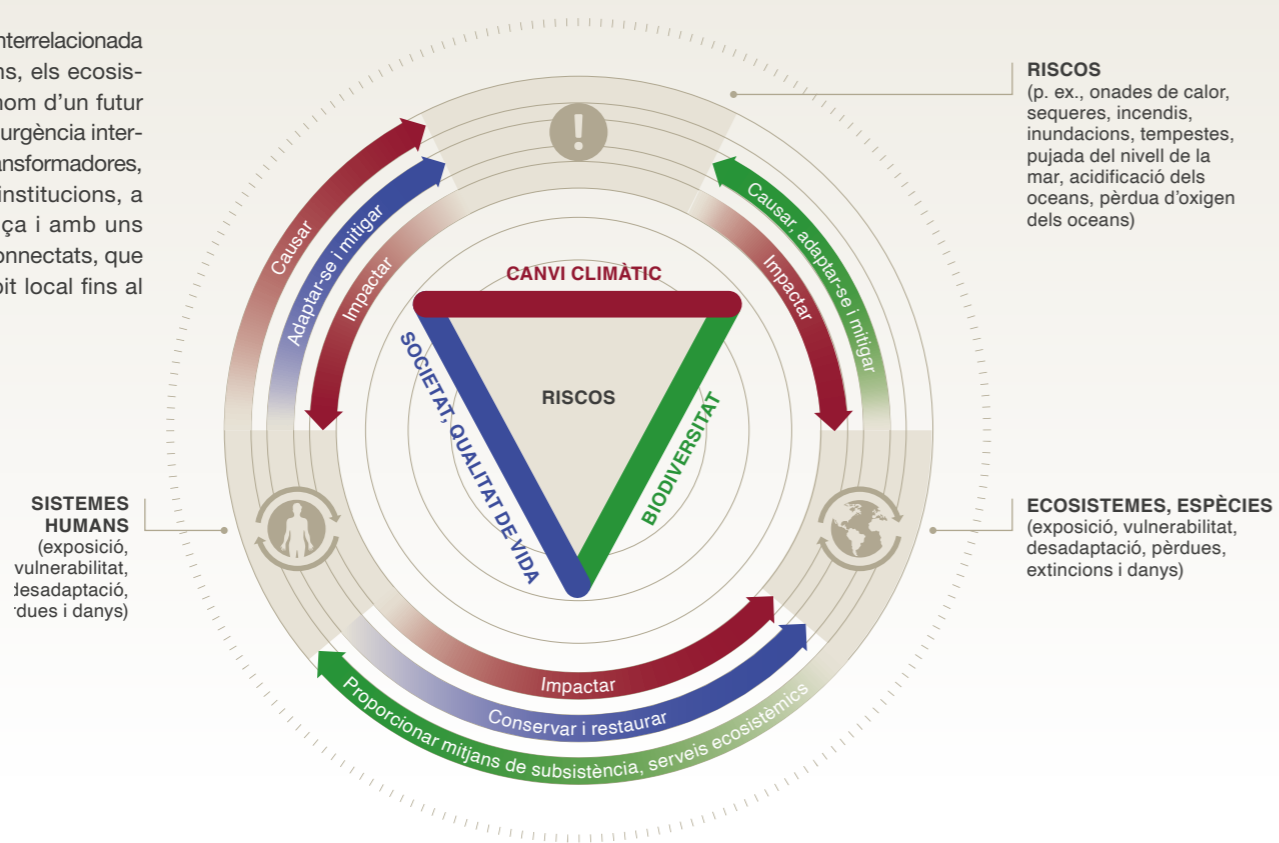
nterrelacionada ns, els ecosis- nom d'un futur urgència inter- ansformadores, institucions, a ça i amb uns onnectats, que pit local fins al

RISCOS
(p. ex., onades de calor, sequeres, incendis, inundacions, tempestes, pujada del nivell de la mar, acidificació dels oceans, pèrdua d'oxigen dels oceans)

Causar
Adaptar-se i mitigar
Impactar

Causar, adaptar-se i mitigar
Impactar

CANVI CLIMÀTIC
RISCOS
SOCIETAT, QUALITAT DE VIDA
BIODIVERSITAT

SISTEMES HUMANS
(exposició, vulnerabilitat, desadaptació, rdues i danys)

ECOSISTEMES, ESPÈCIES
(exposició, vulnerabilitat, desadaptació, pèrdues, extincions i danys)

Impactar
Conservar i restaurar
Proporcionar mitjans de subsistència, serveis ecosistèmics